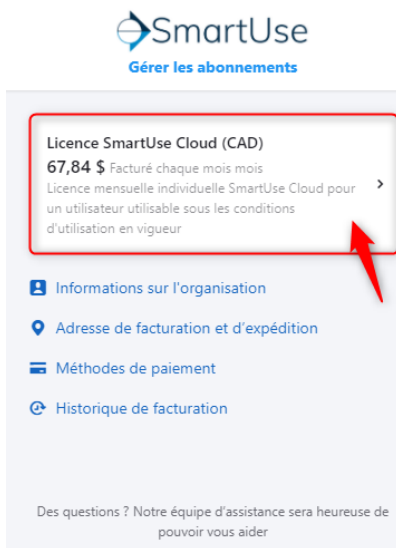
SmartUse
Gérer les abonnements

Licence SmartUse Cloud (CAD)
67,84 $ Facturé chaque mois mois
Licence mensuelle individuelle SmartUse Cloud pour un utilisateur utilisable sous les conditions d'utilisation en vigueur

Informations sur l'organisation
Adresse de facturation et d'expédition
Méthodes de paiement
Historique de facturation

Des questions ? Notre équipe d'assistance sera heureuse de pouvoir vous aider